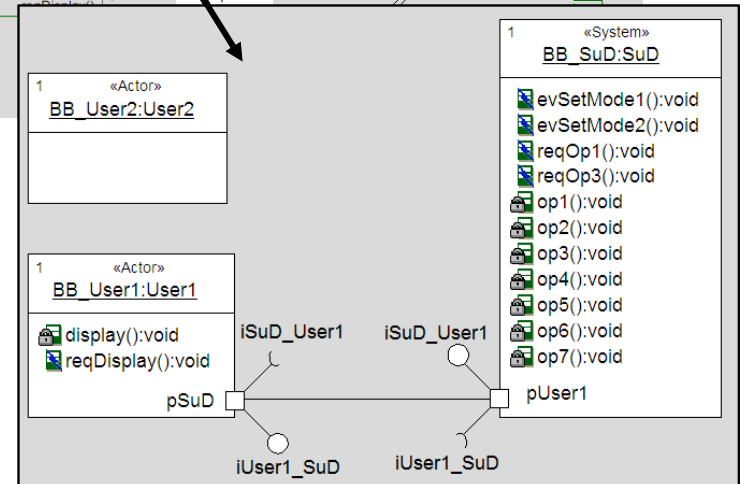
1
«Actor»
BB_User2:User2

1
«System»
BB_SuD:SuD

evSetMode1():void
evSetMode2():void
reqOp1():void
reqOp3():void
op1():void
op2():void
op3():void
op4():void
op5():void
op6():void
op7():void

1
«Actor»
BB_User1:User1

display():void
reqDisplay():void

pSuD

iSuD_User1

iSuD_User1

pUser1

iUser1_SuD

iUser1_SuD